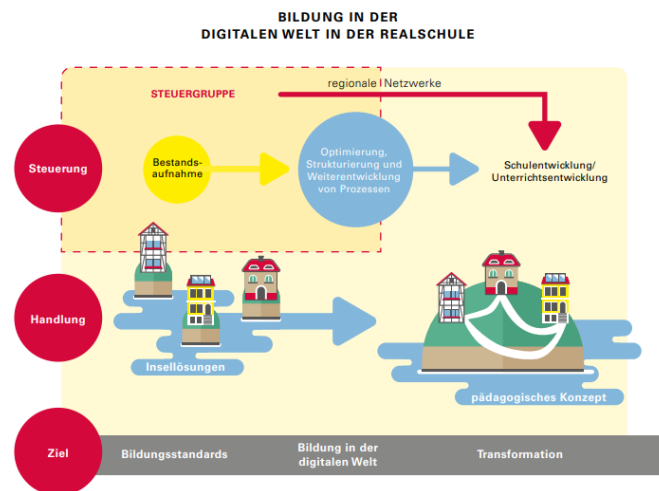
BILDUNG IN DER
DIGITALEN WELT IN DER REALSCHULE

STEUERGRUPPE

regionale Netzwerke

Steuerung

Bestandsaufnahme

Optimierung, Strukturierung und Weiterentwicklung von Prozessen

Schulentwicklung/
Unterrichtsentwicklung

Handlung

Insellösungen

pädagogisches Konzept

Ziel

Bildungsstandards

Bildung in der digitalen Welt

Transformation